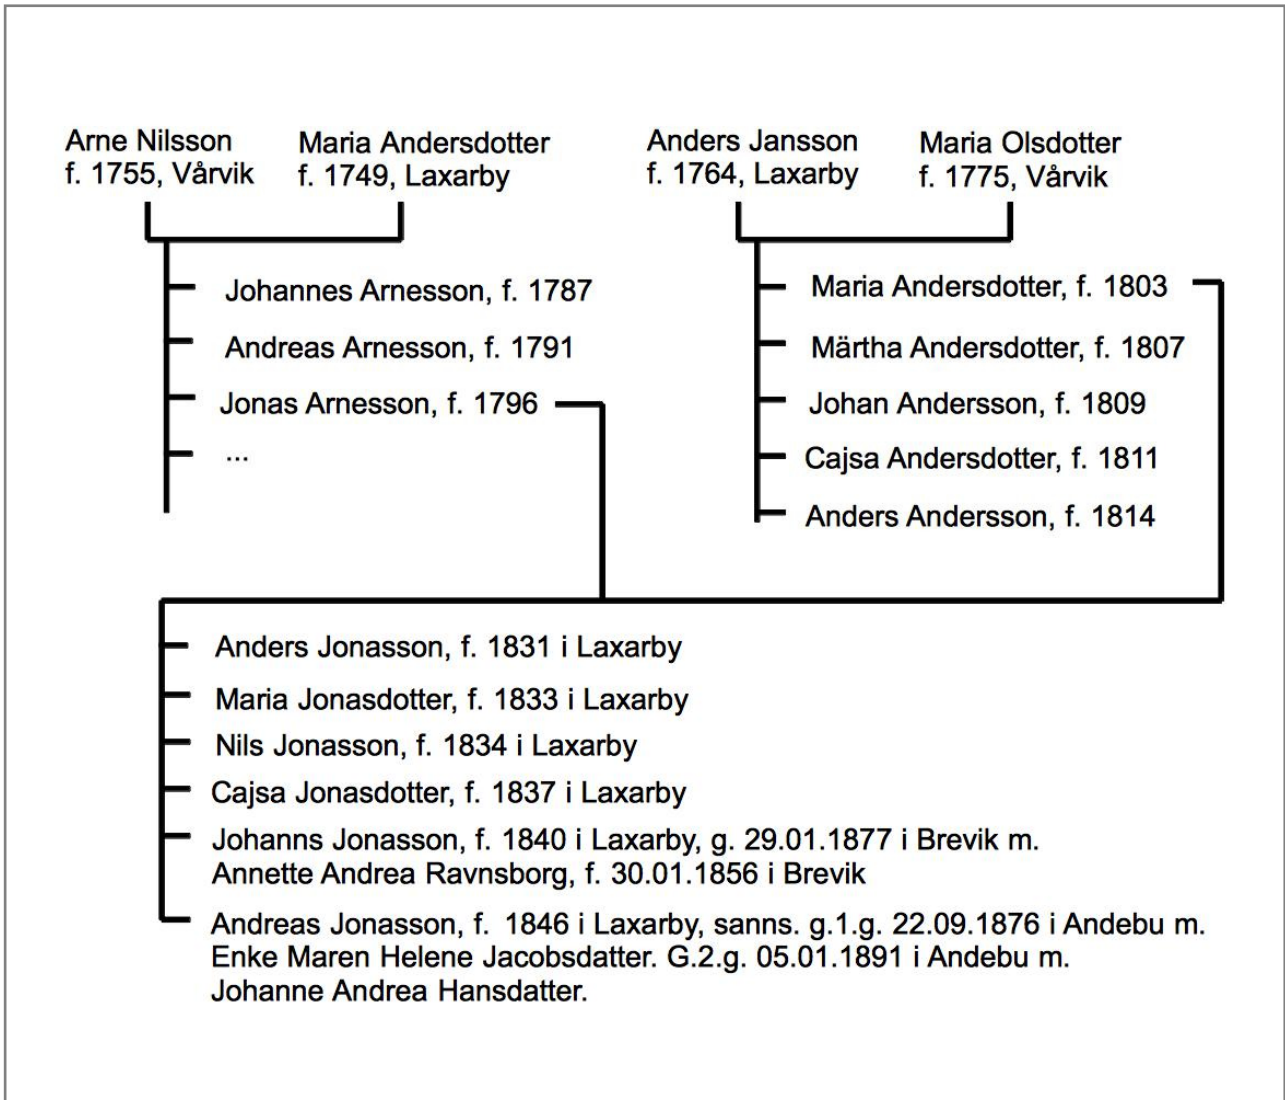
Arne Nilsson
f. 1755, Vårvik

Maria Andersdotter
f. 1749, Laxarby

Johannes Arnesson, f. 1787
Andreas Arnesson, f. 1791
Jonas Arnesson, f. 1796
...

Anders Jansson
f. 1764, Laxarby

Maria Olsdotter
f. 1775, Vårvik

Maria Andersdotter, f. 1803
Märtha Andersdotter, f. 1807
Johan Andersson, f. 1809
Cajsa Andersdotter, f. 1811
Anders Andersson, f. 1814

Anders Jonasson, f. 1831 i Laxarby
Maria Jonasdotter, f. 1833 i Laxarby
Nils Jonasson, f. 1834 i Laxarby
Cajsa Jonasdotter, f. 1837 i Laxarby
Johanns Jonasson, f. 1840 i Laxarby, g. 29.01.1877 i Brevik m. Annette Andrea Ravnsborg, f. 30.01.1856 i Brevik
Andreas Jonasson, f. 1846 i Laxarby, sanns. g.1.g. 22.09.1876 i Andebu m. Enke Maren Helene Jacobsdatter. G.2.g. 05.01.1891 i Andebu m. Johanne Andrea Hansdatter.